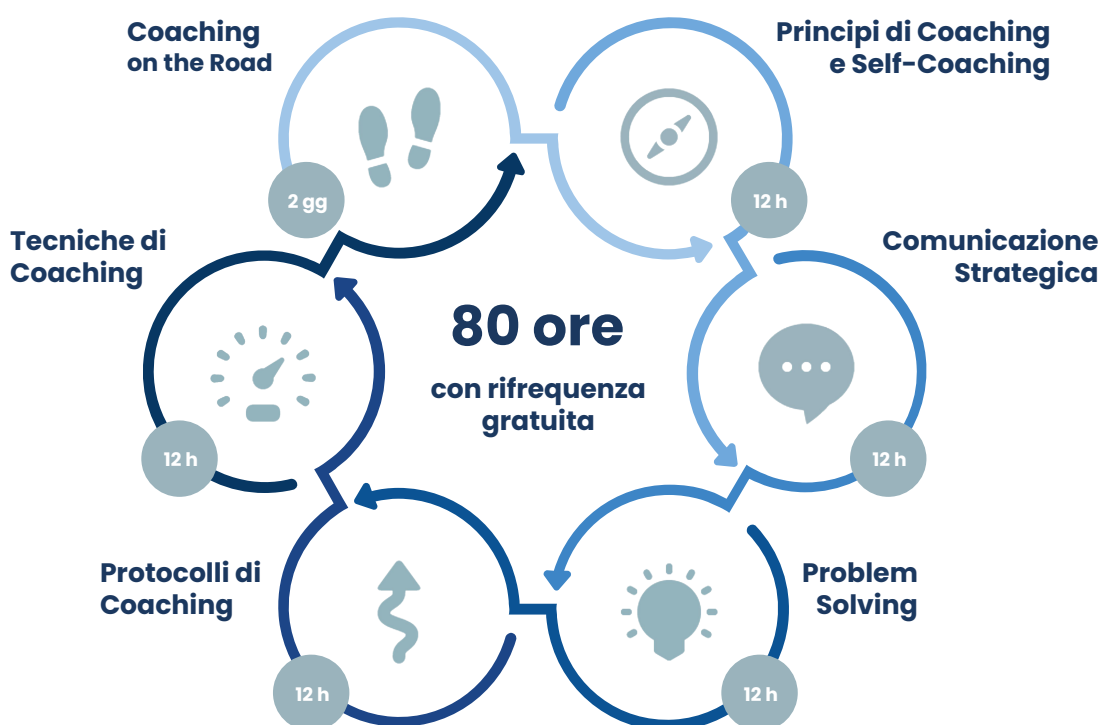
Coaching on the Road

2 gg

Principi di Coaching e Self-Coaching

12 h

Tecniche di Coaching

80 ore

con rifrequenza gratuita

Comunicazione Strategica

12 h

12 h

Protocolli di Coaching

Problem Solving

12 h

12 h